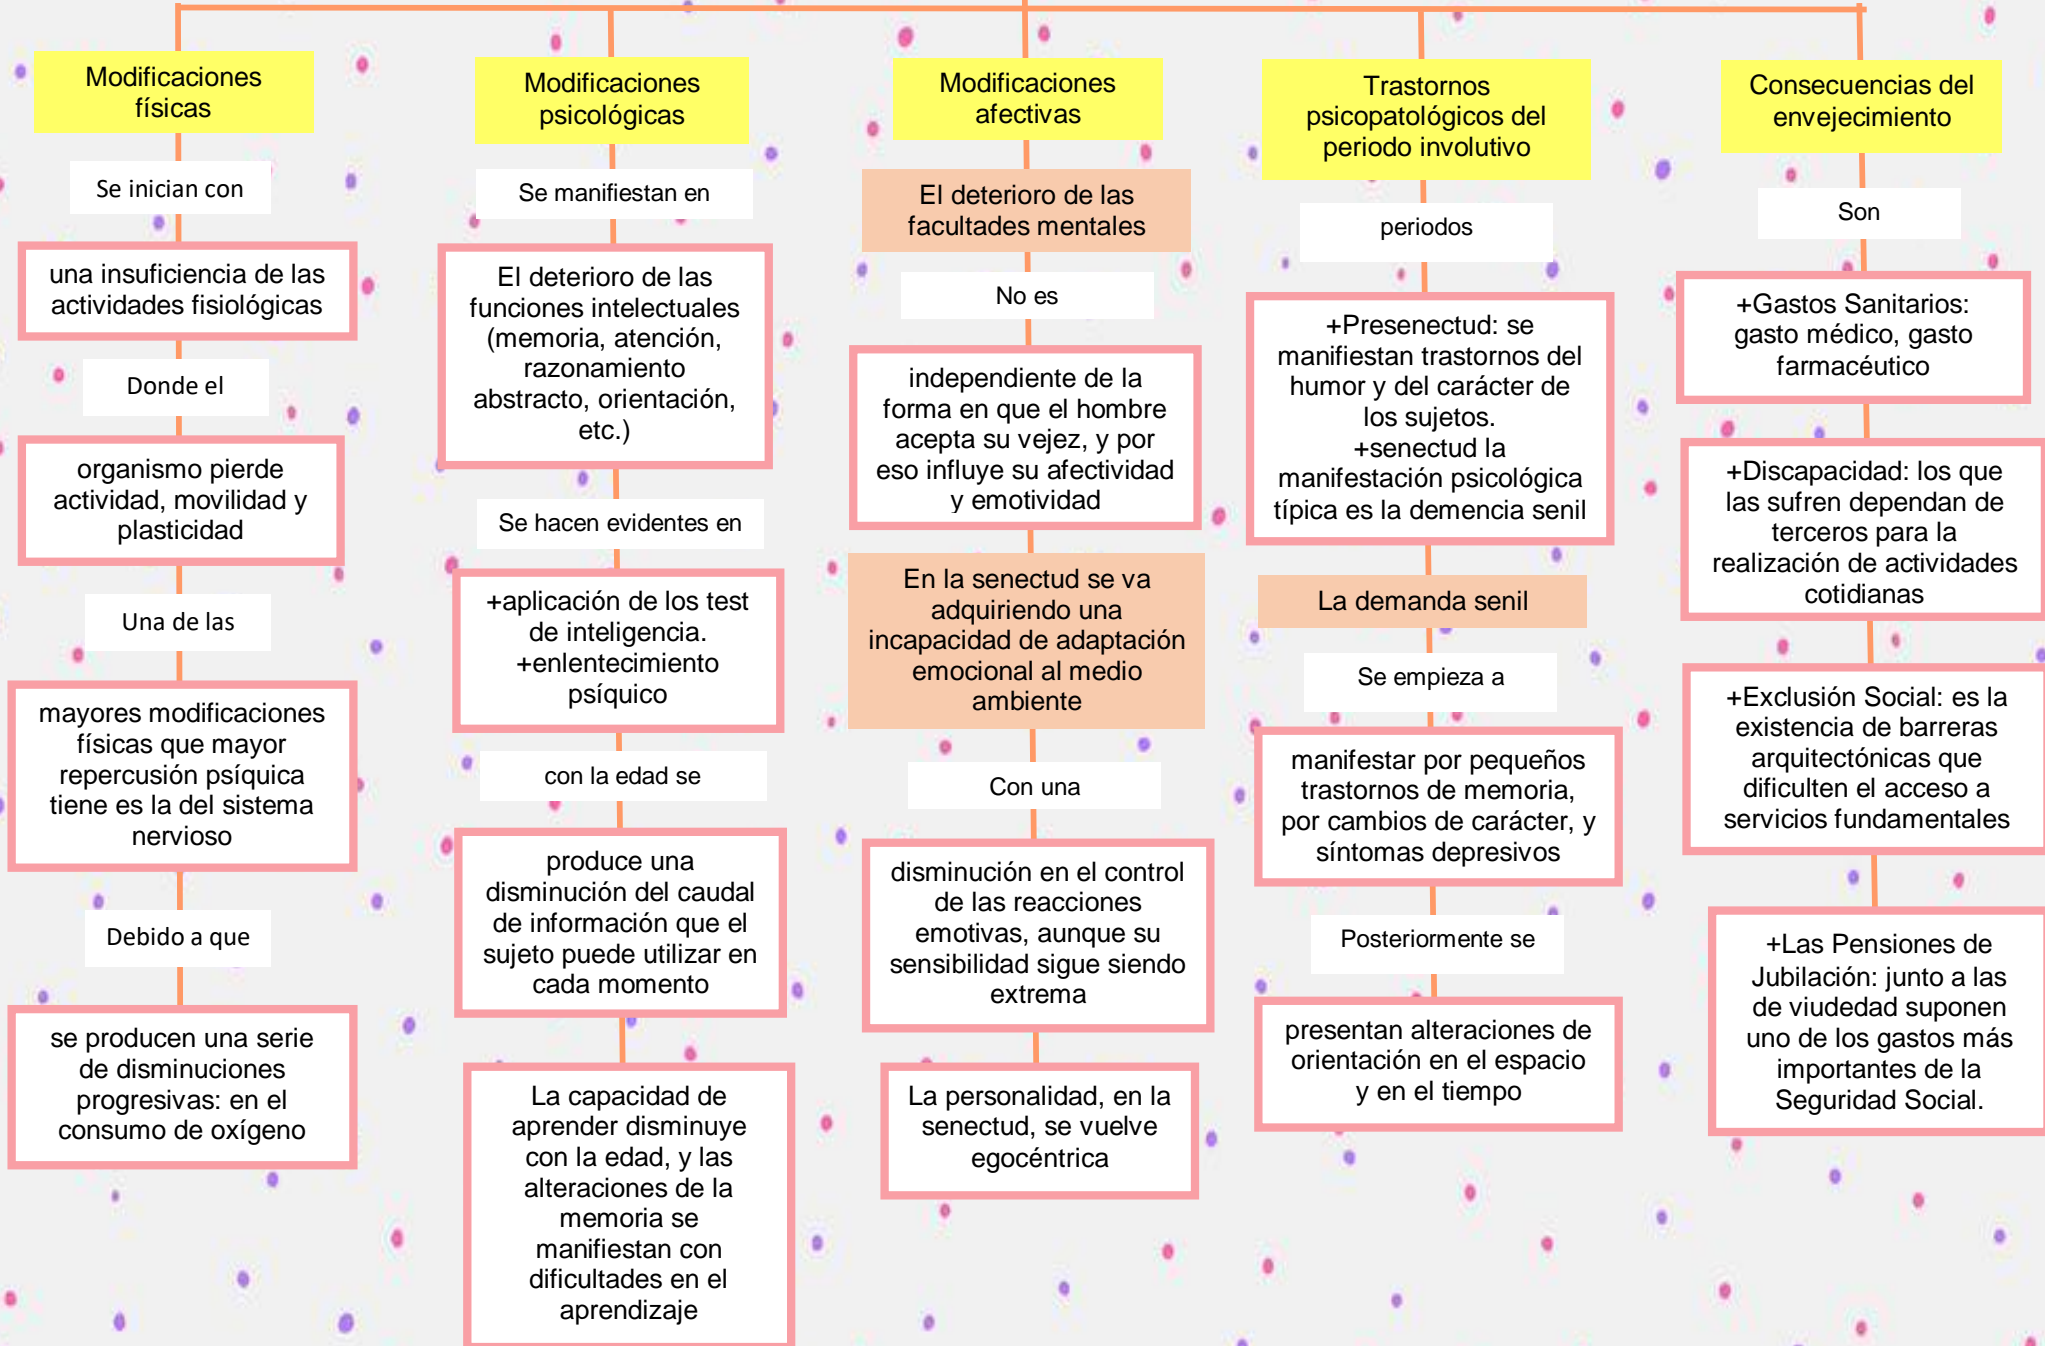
Modificaciones físicas

Se inician con

una insuficiencia de las actividades fisiológicas

Donde el

organismo pierde actividad, movilidad y plasticidad

Una de las

mayores modificaciones físicas que mayor repercusión psíquica tiene es la del sistema nervioso

Debido a que

se producen una serie de disminuciones progresivas: en el consumo de oxígeno

Modificaciones psicológicas

Se manifiestan en

El deterioro de las funciones intelectuales (memoria, atención, razonamiento abstracto, orientación, etc.)

Se hacen evidentes en

+aplicación de los test de inteligencia. +enlentecimiento psíquico

con la edad se

produce una disminución del caudal de información que el sujeto puede utilizar en cada momento

La capacidad de aprender disminuye con la edad, y las alteraciones de la memoria se manifiestan con dificultades en el aprendizaje

Modificaciones afectivas

El deterioro de las facultades mentales

No es

independiente de la forma en que el hombre acepta su vejez, y por eso influye su afectividad y emotividad

En la senectud se va adquiriendo una incapacidad de adaptación emocional al medio ambiente

Con una

disminución en el control de las reacciones emotivas, aunque su sensibilidad sigue siendo extrema

La personalidad, en la senectud, se vuelve egocéntrica

Trastornos psicopatológicos del periodo involutivo

periodos

+Presenectud: se manifiestan trastornos del humor y del carácter de los sujetos. +senectud la manifestación psicológica típica es la demencia senil

La demanda senil

Se empieza a

manifestar por pequeños trastornos de memoria, por cambios de carácter, y síntomas depresivos

Posteriormente se

presentan alteraciones de orientación en el espacio y en el tiempo

Consecuencias del envejecimiento

Son

+Gastos Sanitarios: gasto médico, gasto farmacéutico

+Discapacidad: los que las sufren dependan de terceros para la realización de actividades cotidianas

+Exclusión Social: es la existencia de barreras arquitectónicas que dificulten el acceso a servicios fundamentales

+Las Pensiones de Jubilación: junto a las de viudedad suponen uno de los gastos más importantes de la Seguridad Social.